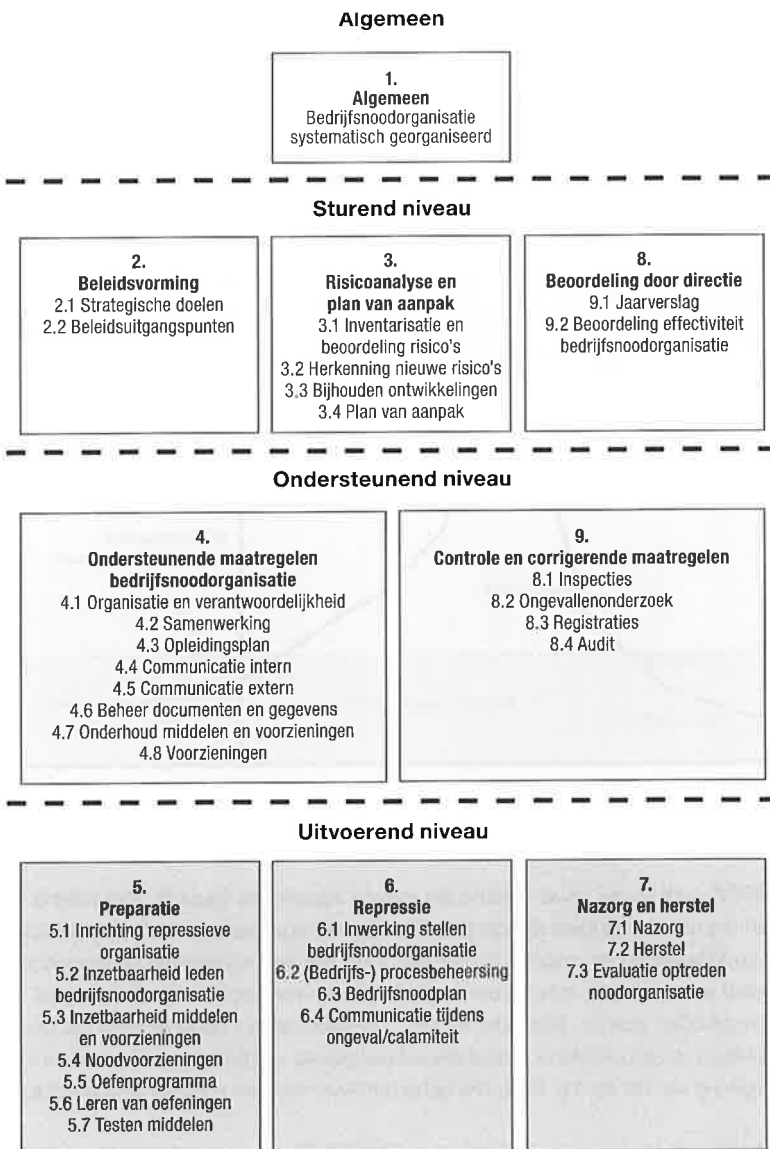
Algemeen

1.
Algemeen
Bedrijfsnoodorganisatie systematisch georganiseerd

Sturend niveau

2.
Beleidsvorming
2.1 Strategische doelen
2.2 Beleidsuitgangspunten

3.
Risicoanalyse en plan van aanpak
3.1 Inventarisatie en beoordeling risico's
3.2 Herkenning nieuwe risico's
3.3 Bijhouden ontwikkelingen
3.4 Plan van aanpak

8.
Beoordeling door directie
9.1 Jaarverslag
9.2 Beoordeling effectiviteit bedrijfsnoodorganisatie

Ondersteunend niveau

4.
Ondersteunende maatregelen bedrijfsnoodorganisatie
4.1 Organisatie en verantwoordelijkheid
4.2 Samenwerking
4.3 Opleidingsplan
4.4 Communicatie intern
4.5 Communicatie extern
4.6 Beheer documenten en gegevens
4.7 Onderhoud middelen en voorzieningen
4.8 Voorzieningen

9.
Controle en corrigerende maatregelen
8.1 Inspecties
8.2 Ongevallenonderzoek
8.3 Registraties
8.4 Audit

Uitvoerend niveau

5.
Preparatie
5.1 Inrichting repressieve organisatie
5.2 Inzetbaarheid leden bedrijfsnoodorganisatie
5.3 Inzetbaarheid middelen en voorzieningen
5.4 Noodvoorzieningen
5.5 Oefenprogramma
5.6 Leren van oefeningen
5.7 Testen middelen

6.
Repressie
6.1 Inwerking stellen bedrijfsnoodorganisatie
6.2 (Bedrijfs-) procesbeheersing
6.3 Bedrijfsnoodplan
6.4 Communicatie tijdens ongeval/calamiteit

7.
Nazorg en herstel
7.1 Nazorg
7.2 Herstel
7.3 Evaluatie optreden noodorganisatie